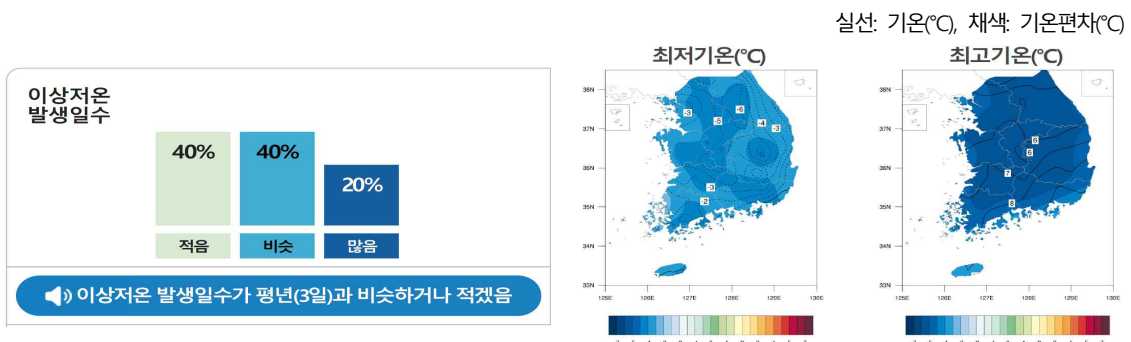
실선: 기온(℃), 채색: 기온편차(℃)

이상저온 발생일수

| 40% | 40% | 20% |
|---|---|---|
| 적음 | 비슷 | 많음 |

이상저온 발생일수가 평년(3일)과 비슷하거나 적겠음

최저기온(℃)

38N
37N
36N
35N
34N
33N
125E 126E 127E 128E 129E 130E

-3 -5 -6 -4 -3 -3 -2

최고기온(℃)

38N
37N
36N
35N
34N
33N
125E 126E 127E 128E 129E 130E

6 6 7 8